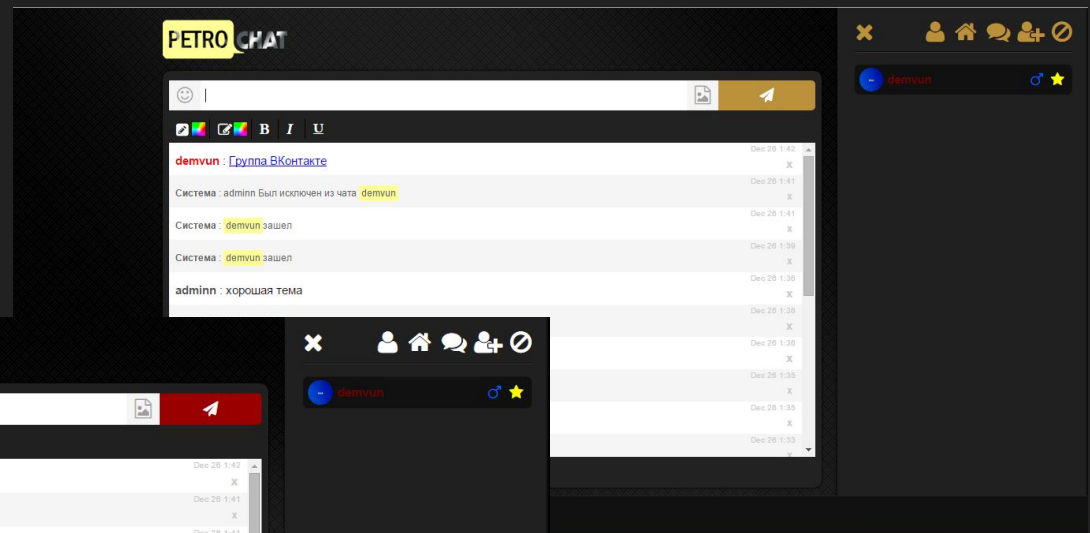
PETRO CHAT

B I U

demvun : Группа ВКонтакте
Dec 26 1:42
x

Система : adminn Был исключен из чата demvun
Dec 26 1:41
x

Система : demvun зашел
Dec 26 1:41
x

Система : demvun зашел
Dec 26 1:39
x

adminn : хорошая тема
Dec 26 1:38
x

Dec 26 1:38
x

Dec 26 1:38
x

Dec 26 1:38
x

Dec 26 1:35
x

Dec 26 1:33
x

demvun ♂

Dec 26 1:42
x

Dec 26 1:41
x

demvun ♂